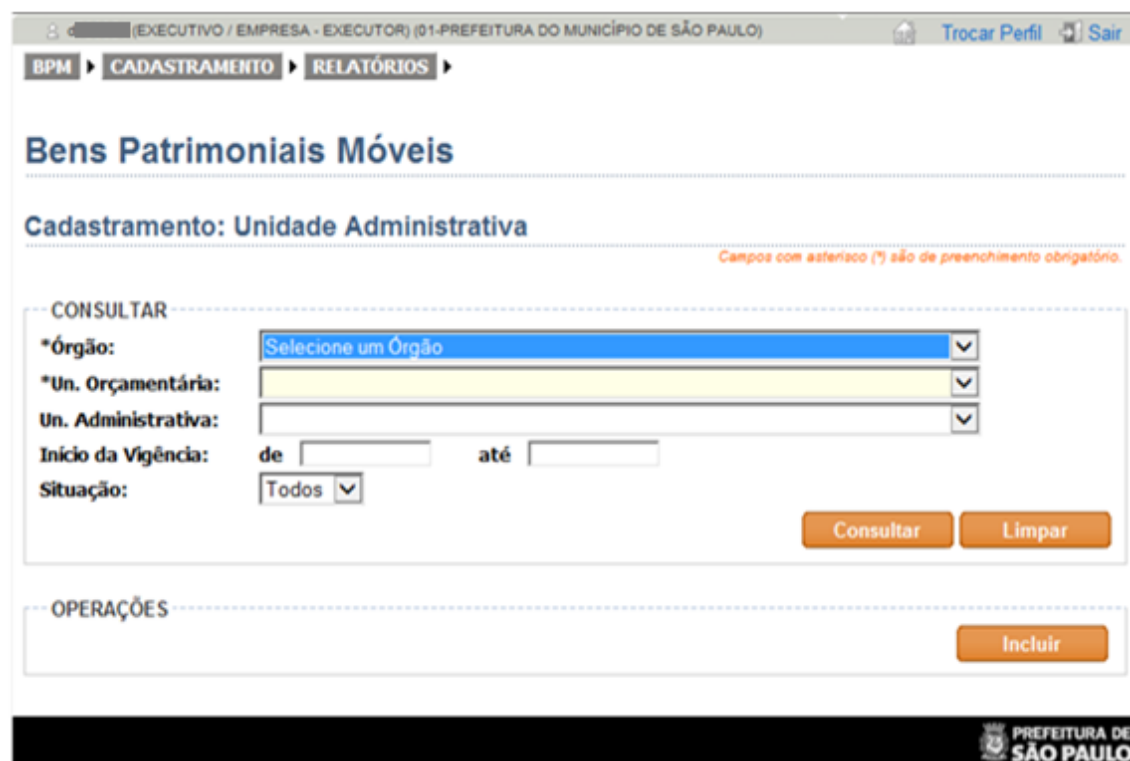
d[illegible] (EXECUTIVO / EMPRESA - EXECUTOR) (01-PREFEITURA DO MUNICÍPIO DE SÃO PAULO) Trocar Perfil Sair

BPM ▸ CADASTRAMENTO ▸ RELATÓRIOS ▸

Bens Patrimoniais Móveis

Cadastramento: Unidade Administrativa

Campos com asterisco (*) são de preenchimento obrigatório.

CONSULTAR

*Órgão: Selecione um Órgão

*Un. Orçamentária:

Un. Administrativa:

Início da Vigência: de até

Situação: Todos

Consultar Limpar

OPERAÇÕES

Incluir

PREFEITURA DE SÃO PAULO